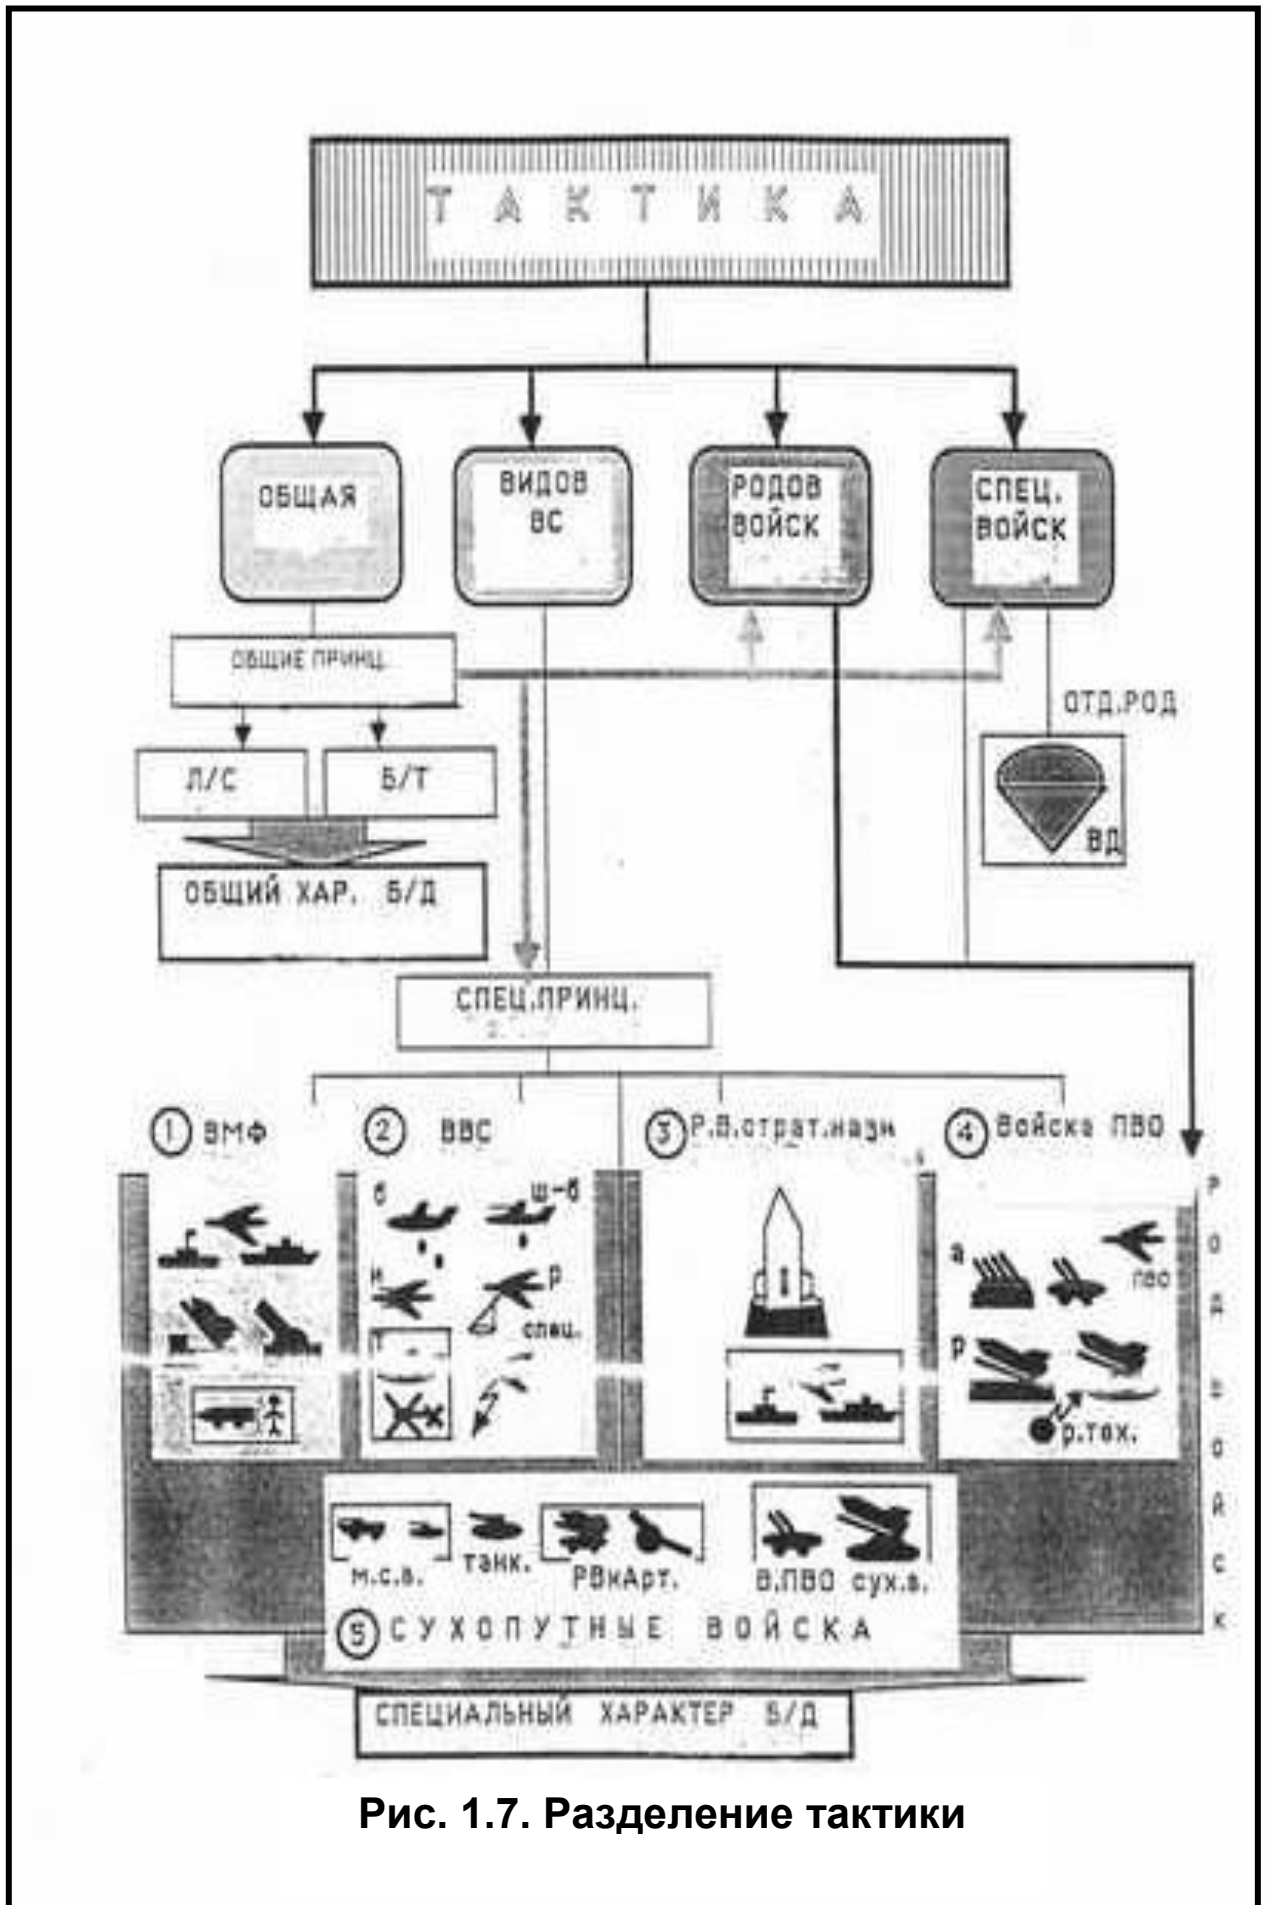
ТАКТИКА

ОБЩАЯ

ВИДОВ ВС

РОДОВ ВОЙСК

СПЕЦ. ВОЙСК

ОБЩИЕ ПРИНЦ.

ОТД.РОД

Л/С

Б/Т

ВД

ОБЩИЙ ХАР. Б/Д

СПЕЦ.ПРИНЦ.

① ВМФ

② ВВС

③ Р.В.страт.назн

④ Войска ПВО

б

ш-б

и

р

спец.

а

пво

р

р.тех.

РОД ВОЙСК

м.с.в.

танк.

РВиАрт.

В.ПВО

сух.в.

⑤ СУХОПУТНЫЕ ВОЙСКА

СПЕЦИАЛЬНЫЙ ХАРАКТЕР Б/Д

Рис. 1.7. Разделение тактики